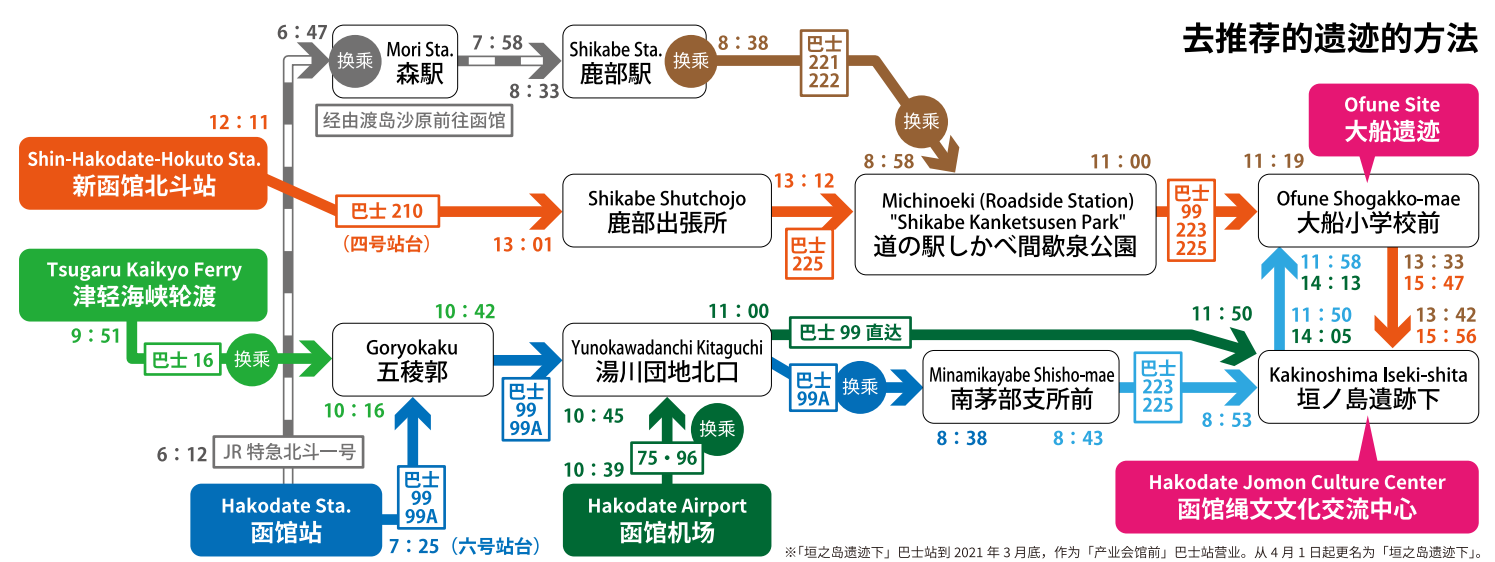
去推荐的遗迹的方法

6：47
换乘
Mori Sta.
森駅
7：58
8：33
Shikabe Sta.
鹿部駅
换乘
8：38
巴士
221
222
经由渡岛沙原前往函馆

12：11
Shin-Hakodate-Hokuto Sta.
新函館北斗站
巴士 210
（四号站台）
13：01
Shikabe Shutchojo
鹿部出張所
13：12
巴士
225
换乘
8：58
Michinoeki (Roadside Station) "Shikabe Kanketsusen Park"
道の駅しかべ間歇泉公園
11：00
巴士
99
223
225
11：19
Ofune Site
大船遗迹
Ofune Shogakko-mae
大船小学校前

Tsugaru Kaikyo Ferry
津轻海峡轮渡
9：51
巴士 16
换乘
10：42
Goryokaku
五稜郭
10：16
巴士
99
99A
11：00
Yunokawadanchi Kitaguchi
湯川団地北口
10：45
换乘
75・96
10：39
巴士 99 直达
11：50
巴士
99A
换乘
Minamikayabe Shisho-mae
南茅部支所前
8：38
8：43
巴士
223
225
8：53
11：58
14：13
11：50
14：05
13：33
15：47
13：42
15：56
Kakinoshima Iseki-shita
垣ノ島遺跡下

6：12
JR 特急北斗一号
Hakodate Sta.
函馆站
巴士
99
99A
7：25（六号站台）
Hakodate Airport
函馆机场
Hakodate Jomon Culture Center
函馆绳文文化交流中心
※「垣之岛遗迹下」巴士站到 2021 年 3 月底，作为「产业会馆前」巴士站营业。从 4 月 1 日起更名为「垣之岛遗迹下」。